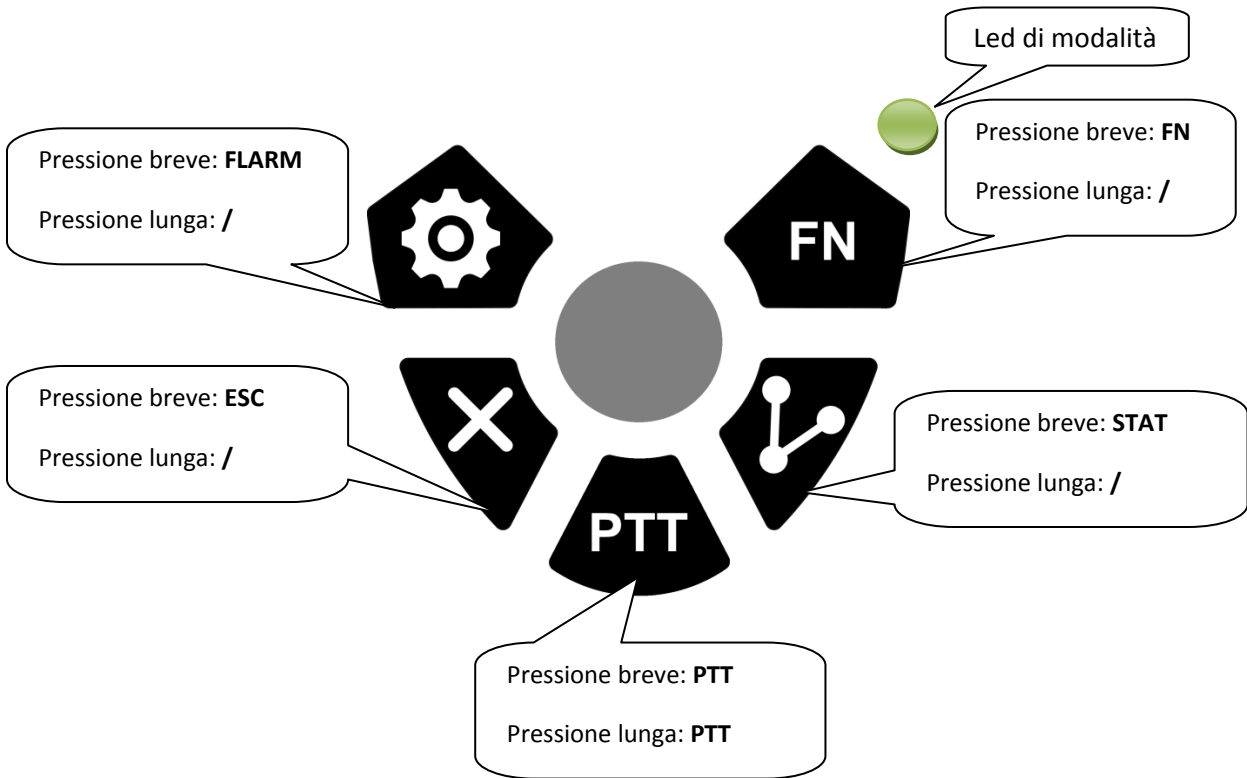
Led di modalità

Pressione breve: FLARM

Pressione lunga: /

Pressione breve: FN

Pressione lunga: /

FN

Pressione breve: ESC

Pressione lunga: /

Pressione breve: STAT

Pressione lunga: /

PTT

Pressione breve: PTT

Pressione lunga: PTT